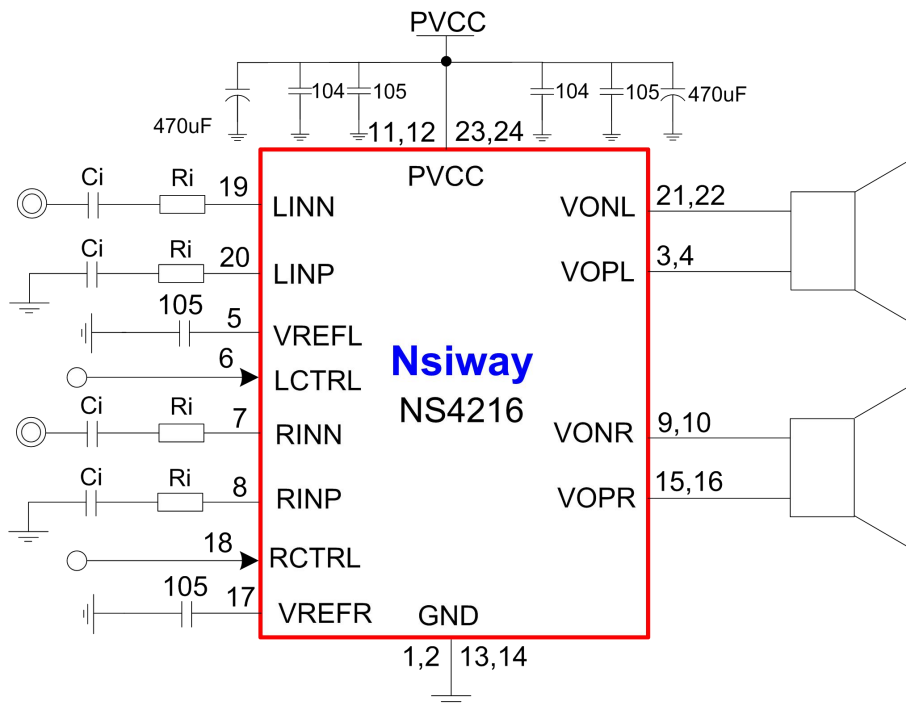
PVCC

470uF

104

105

11,12

23,24

104

105

470uF

PVCC

Ci

Ri

19

LINN

Ci

Ri

20

LINP

105

5

VREFL

6

LCTRL

Ci

Ri

7

RINN

Ci

Ri

8

RINP

18

RCTRL

105

17

VREFR

GND

Nsiway

NS4216

VONL

21,22

VOPL

3,4

VONR

9,10

VOPR

15,16

1,2

13,14